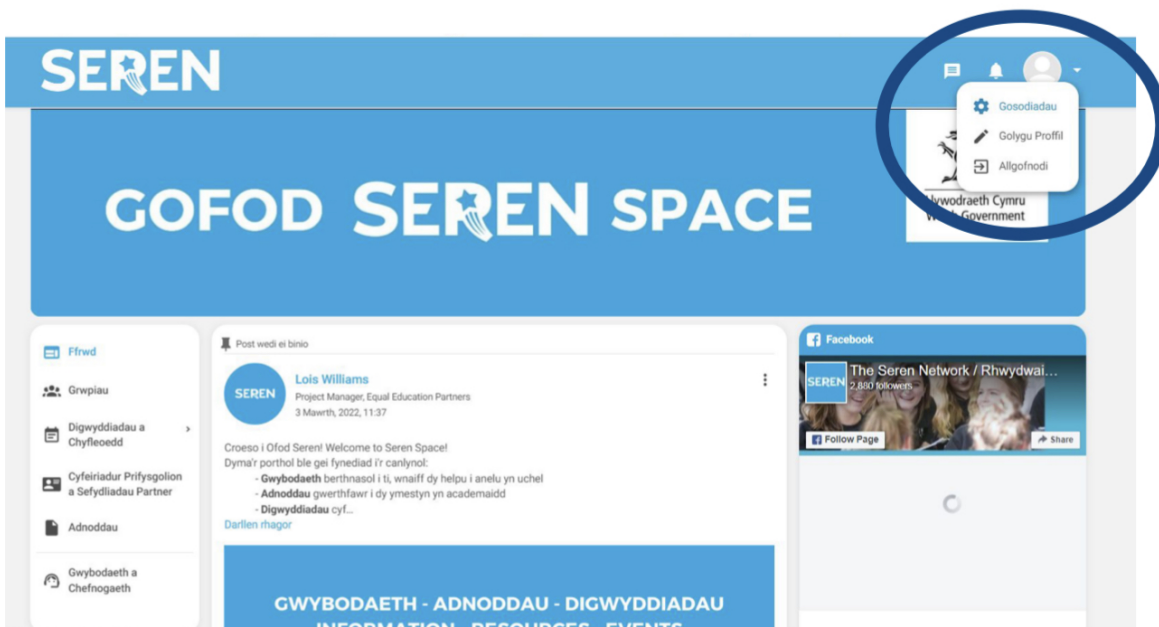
SEREN

Gosodiadau
Golygu Proffil
Allgofnodi

GOFOD SEREN SPACE

lywodraeth Cymru
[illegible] Government

Ffrwd
Grwpiau
Digwyddiadau a Chyfleoedd
Cyfeiriadur Prifysgolion a Sefydliadau Partner
Adnoddau
Gwybodaeth a Chefnogaeth

Post wedi ei binio

SEREN
Lois Williams
Project Manager, Equal Education Partners
3 Mawrth, 2022, 11:37

Croeso i Ofod Seren! Welcome to Seren Space!
Dyma'r porthol ble gei fynediad i'r canlynol:
- **Gwybodaeth** berthnasol i ti, wnaiff dy helpu i anelu yn uchel
- **Adnoddau** gwerthfawr i dy ymestyn yn academaidd
- **Digwyddiadau** cyf...
Darllen rhagor

GWYBODAETH - ADNODDAU - DIGWYDDIADAU
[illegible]

Facebook
SEREN
The Seren Network / Rhwydwai...
2,880 followers
Follow Page
Share